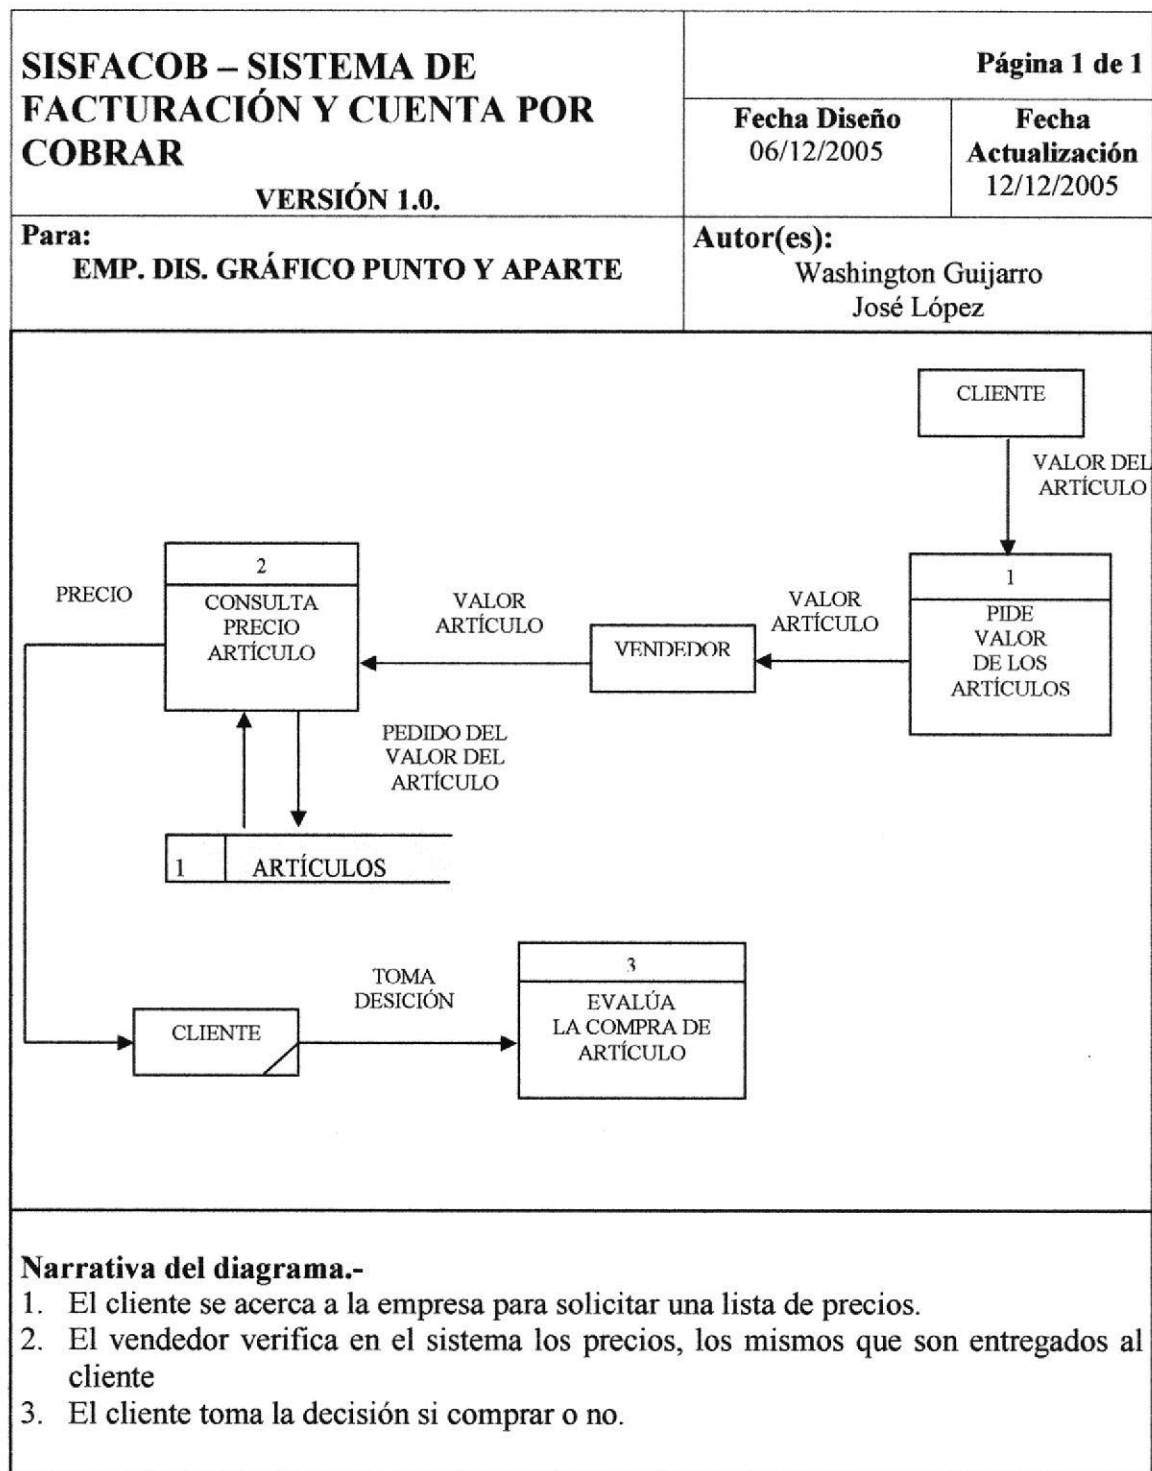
SISFACOB – SISTEMA DE FACTURACIÓN Y CUENTA POR COBRAR

VERSIÓN 1.0.

Página 1 de 1

Fecha Diseño
06/12/2005

Fecha Actualización
12/12/2005

Para:
EMP. DIS. GRÁFICO PUNTO Y APARTE

Autor(es):
Washington Guijarro
José López

CLIENTE

VALOR DEL ARTÍCULO

1
PIDE VALOR DE LOS ARTÍCULOS

VALOR ARTÍCULO

VENDEDOR

VALOR ARTÍCULO

2
CONSULTA PRECIO ARTÍCULO

PRECIO

PEDIDO DEL VALOR DEL ARTÍCULO

1 ARTÍCULOS

CLIENTE

TOMA DESICIÓN

3
EVALÚA LA COMPRA DE ARTÍCULO

Narrativa del diagrama.-
1. El cliente se acerca a la empresa para solicitar una lista de precios.
2. El vendedor verifica en el sistema los precios, los mismos que son entregados al cliente
3. El cliente toma la decisión si comprar o no.